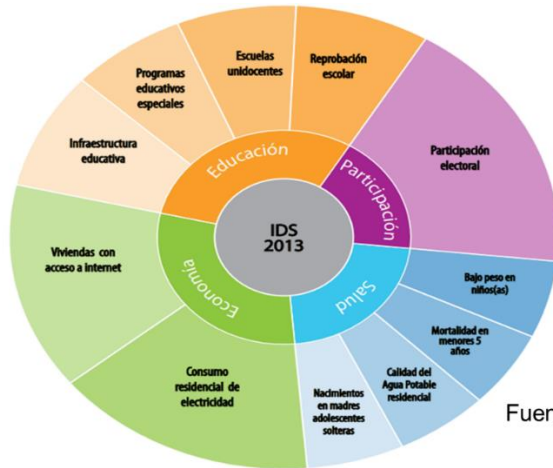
IDS 2013

Educación

Infraestructura educativa

Programas educativos especiales

Escuelas unidocentes

Reprobación escolar

Participación

Participación electoral

Salud

Bajo peso en niños(as)

Mortalidad en menores 5 años

Calidad del Agua Potable residencial

Nacimientos en madres adolescentes solteras

Economía

Consumo residencial de electricidad

Viviendas con acceso a internet

Fuen